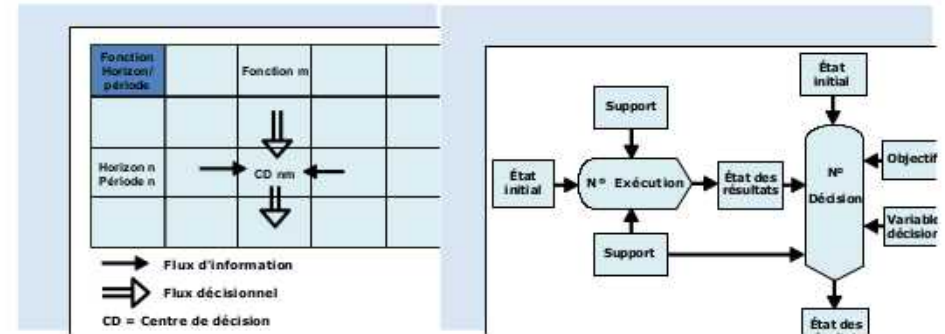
| Fonction Horizon/ période | | Fonction m | | |
|---|---|---|---|---|
| | | | | |
| Horizon n Période n | | CD nm | | |
| | | | | |

Flux d'information

Flux décisionnel

CD = Centre de décision

Support

État initial

N° Exécution

État des résultats

Support

État initial

N° Décision

Objectif

Variable décision

État des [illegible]